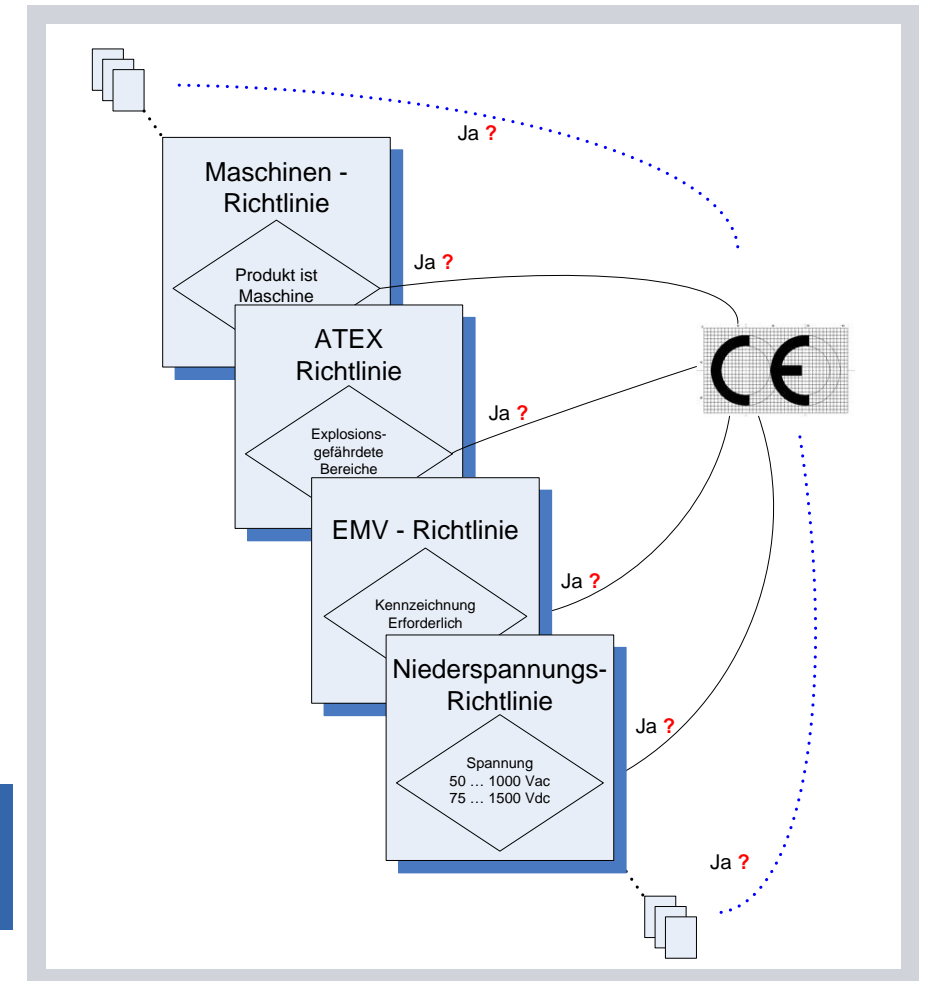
Ja ?

Maschinen - Richtlinie

Produkt ist Maschine

Ja ?

ATEX Richtlinie

Explosionsgefährdete Bereiche

Ja ?

CE

EMV - Richtlinie

Kennzeichnung Erforderlich

Ja ?

Niederspannungs-Richtlinie

Spannung 50 … 1000 Vac 75 … 1500 Vdc

Ja ?

Ja ?